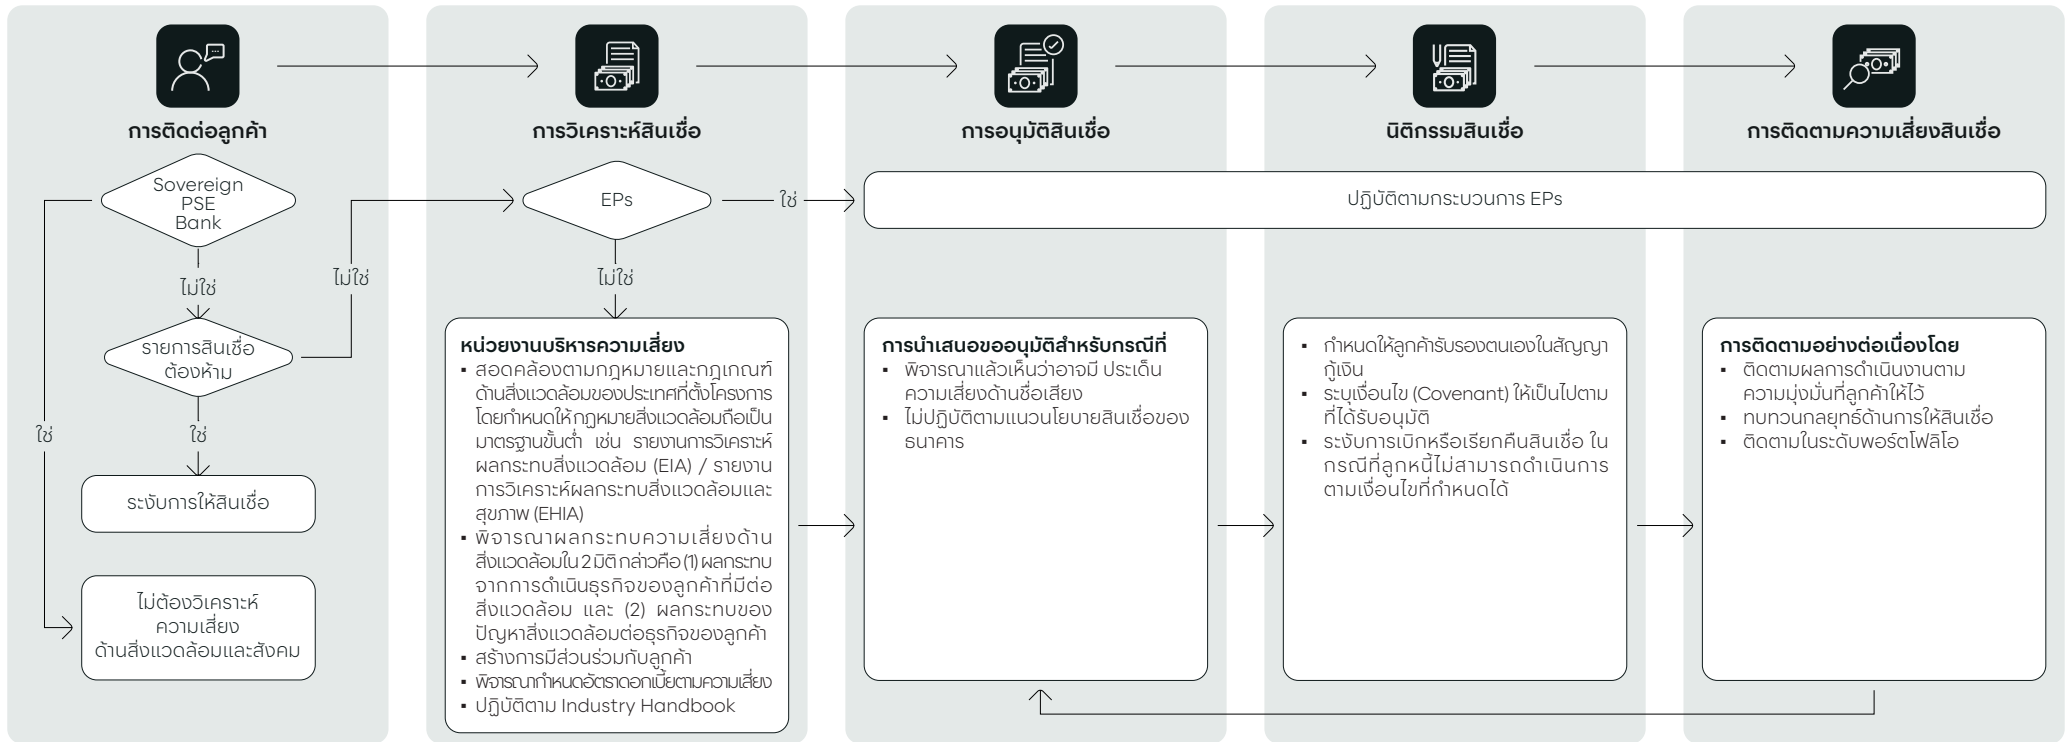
การติดต่อลูกค้า

การวิเคราะห์สินเชื่อ

การอนุมัติสินเชื่อ

นิติกรรมสินเชื่อ

การติดตามความเสี่ยงสินเชื่อ

Sovereign PSE Bank

ไม่ใช่

ใช่

รายการสินเชื่อต้องห้าม

ไม่ใช่

ใช่

ระงับการให้สินเชื่อ

ไม่ต้องวิเคราะห์ความเสี่ยง ด้านสิ่งแวดล้อมและสังคม

EPs

ใช่

ไม่ใช่

ปฏิบัติตามกระบวนการ EPs

หน่วยงานบริหารความเสี่ยง
- สอดคล้องตามกฎหมายและกฎเกณฑ์ด้านสิ่งแวดล้อมของประเทศที่ตั้งโครงการ โดยกำหนดให้กฎหมายสิ่งแวดล้อมถือเป็นมาตรฐานขั้นต่ำ เช่น รายงานการวิเคราะห์ผลกระทบสิ่งแวดล้อม (EIA) / รายงานการวิเคราะห์ผลกระทบสิ่งแวดล้อมและสุขภาพ (EHIA)
- พิจารณาผลกระทบความเสี่ยงด้านสิ่งแวดล้อมใน 2 มิติ กล่าวคือ (1) ผลกระทบจากการดำเนินธุรกิจของลูกค้าที่มีต่อสิ่งแวดล้อม และ (2) ผลกระทบของปัญหาสิ่งแวดล้อมต่อธุรกิจของลูกค้า
- สร้างการมีส่วนร่วมกับลูกค้า
- พิจารณากำหนดอัตราดอกเบี้ยตามความเสี่ยง
- ปฏิบัติตาม Industry Handbook

การนำเสนอขออนุมัติสำหรับกรณีที่
- พิจารณาแล้วเห็นว่าอาจมี ประเด็นความเสี่ยงด้านชื่อเสียง
- ไม่ปฏิบัติตามแนวนโยบายสินเชื่อของธนาคาร

- กำหนดให้ลูกค้ารับรองตนเองในสัญญากู้เงิน
- ระบุเงื่อนไข (Covenant) ให้เป็นไปตามที่ได้รับอนุมัติ
- ระงับการเบิกหรือเรียกคืนสินเชื่อ ในกรณีที่ลูกหนี้ไม่สามารถดำเนินการตามเงื่อนไขที่กำหนดได้

การติดตามอย่างต่อเนื่องโดย
- ติดตามผลการดำเนินงานตามความมุ่งมั่นที่ลูกค้าให้ไว้
- ทบทวนกลยุทธ์ด้านการให้สินเชื่อ
- ติดตามในระดับพอร์ตโฟลิโอ